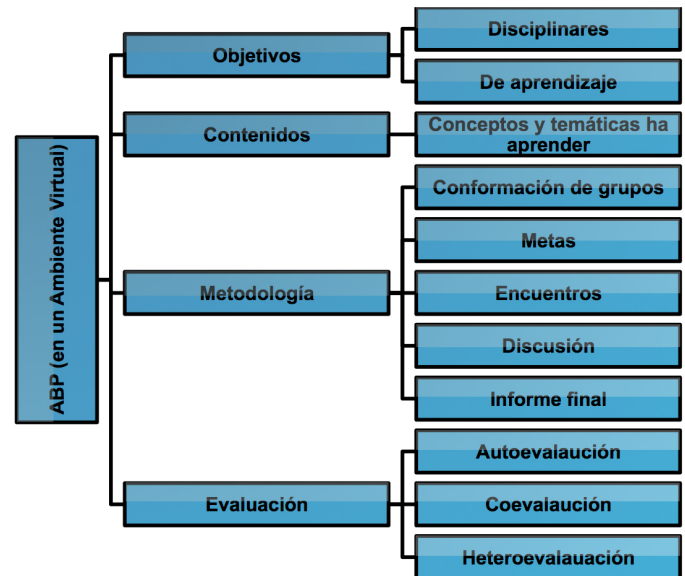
ABP (en un Ambiente Virtual)

Objetivos

Disciplinares

De aprendizaje

Contenidos

Conceptos y temáticas ha aprender

Metodología

Conformación de grupos

Metas

Encuentros

Discusión

Informe final

Evaluación

Autoevalaución

Coevalaución

Heteroevalauación